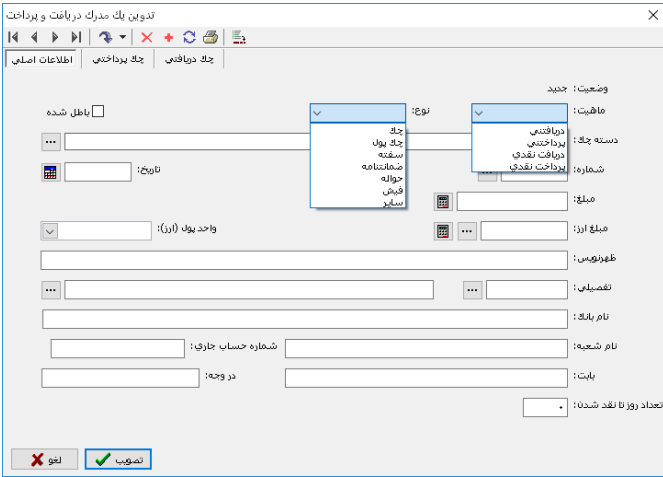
تدوین یک مدرک دریافت و پرداخت

اطلاعات اصلی | چک پرداختی | چک دریافتی

وضعیت: جدید

ماهیت:
دریافتی
پرداختی
دریافت نقدی
پرداخت نقدی

نوع:
چک
چک پول
سفته
ضمانتنامه
حواله
فیش
سایر

باطل شده

دسته چک:

شماره:

تاریخ:

مبلغ:

مبلغ ارز:

واحد پول (ارز):

ظهرنویس:

تفصیلی:

نام بانک:

نام شعبه:

شماره حساب جاری:

بابت:

در وجه:

تعداد روز تا نقد شدن:
0

تصویب

لغو